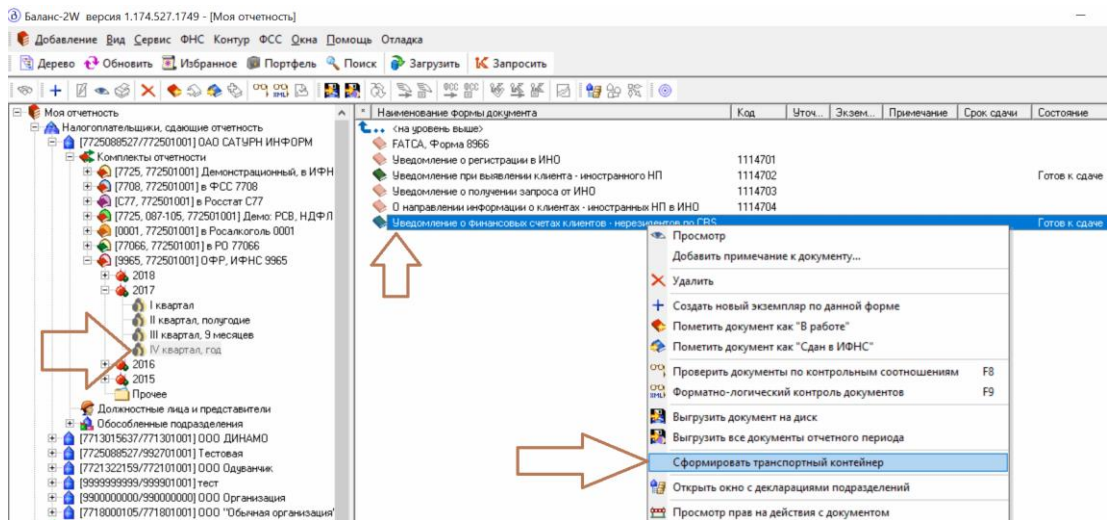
Баланс-2W версия 1.174.527.1749 - [Моя отчетность]

Добавление Вид Сервис ФНС Контур ФСС Окна Помощь Отладка

Дерево Обновить Избранное Портфель Поиск Загрузить Запросить

Моя отчетность
Налогоплательщики, сдающие отчетность
[7725088527/772501001] ОАО САТУРН ИНФОРМ
Комплекты отчетности
[7725, 772501001] Демонстрационный, в ИФН
[7708, 772501001] в ФСС 7708
[С77, 772501001] в Росстат С77
[7725, 087-105, 772501001] Демо: РСВ, НДФЛ
[0001, 772501001] в Росалкоголь 0001
[77066, 772501001] в РО 77066
[9965, 772501001] ОФР, ИФНС 9965
2018
2017
I квартал
II квартал, полугодие
III квартал, 9 месяцев
IV квартал, год
2016
2015
Прочее
Должностные лица и представители
Обособленные подразделения
[7713015637/771301001] ООО ДИНАМО
[7725088527/992701001] Тестовая
[7721322159/772101001] ООО Одуванчик
[9999999999/999901001] тест
[9900000000/990000000] ООО Организация
[7718000105/771801001] ООО "Обычная организация"

| Наименование формы документа | Код | Уточ... | Экзем... | Примечание | Срок сдачи | Состояние |
|---|---|---|---|---|---|---|
| <на уровень выше> | | | | | | |
| FATCA, Форма 8966 | | | | | | |
| Уведомление о регистрации в ИНО | 1114701 | | | | | |
| Уведомление при выявлении клиента - иностранного НП | 1114702 | | | | | Готов к сдаче |
| Уведомление о получении запроса от ИНО | 1114703 | | | | | |
| О направлении информации о клиентах - иностранных НП в ИНО | 1114704 | | | | | |
| Уведомление о финансовых счетах клиентов - нерезидентов по CRS | | | | | | Готов к сдаче |

Просмотр
Добавить примечание к документу...
Удалить
Создать новый экземпляр по данной форме
Пометить документ как "В работе"
Пометить документ как "Сдан в ИФНС"
Проверить документы по контрольным соотношениям F8
Форматно-логический контроль документов F9
Выгрузить документ на диск
Выгрузить все документы отчетного периода
Сформировать транспортный контейнер
Открыть окно с декларациями подразделений
Просмотр прав на действия с документом